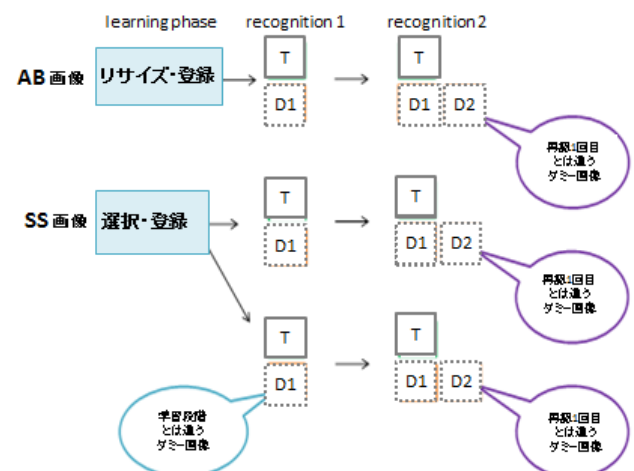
learning phase recognition 1 recognition 2

AB 画像 リサイズ・登録

T
D1

T
D1 D2

再認1回目とは違うダミー画像

SS 画像 選択・登録

T
D1

T
D1 D2

再認1回目とは違うダミー画像

T
D1

T
D1 D2

学習段階とは違うダミー画像

再認1回目とは違うダミー画像